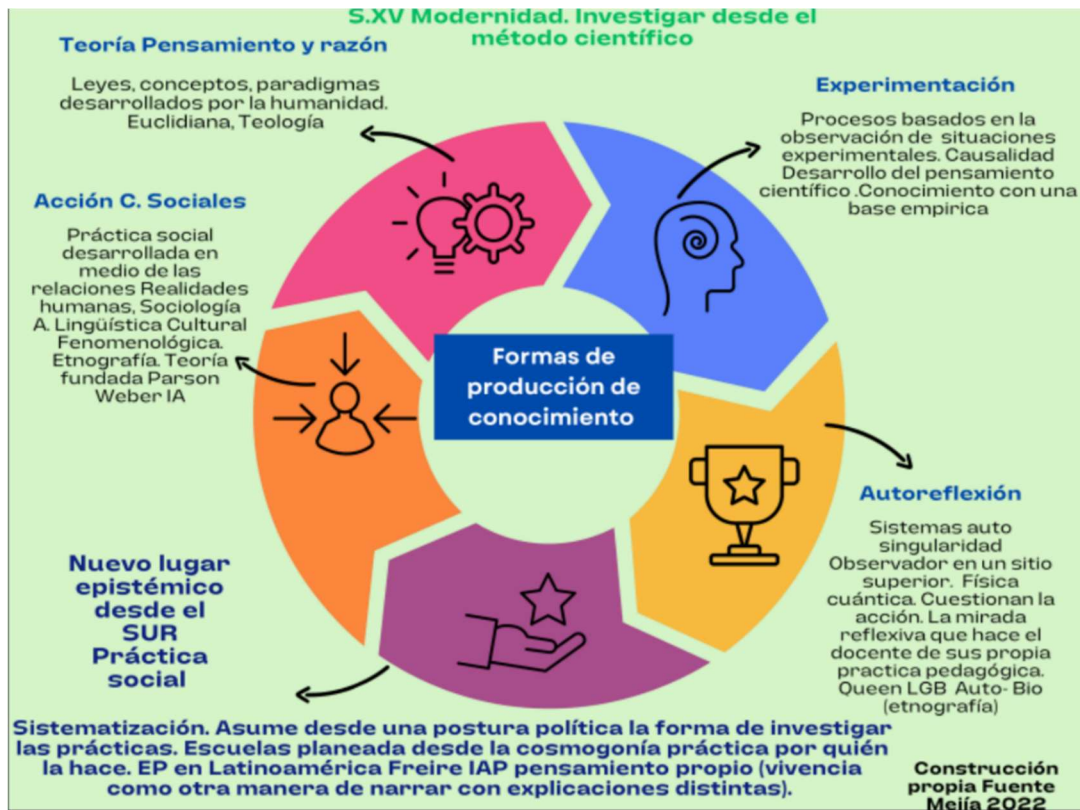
S.XV Modernidad. Investigar desde el método científico

Teoría Pensamiento y razón

Leyes, conceptos, paradigmas desarrollados por la humanidad. Euclidiana, Teología

Experimentación

Procesos basados en la observación de situaciones experimentales. Causalidad Desarrollo del pensamiento científico .Conocimiento con una base empirica

Acción C. Sociales

Práctica social desarrollada en medio de las relaciones Realidades humanas, Sociología A. Lingüística Cultural Fenomenológica. Etnografía. Teoría fundada Parson Weber IA

Formas de producción de conocimiento

Autoreflexión

Sistemas auto singularidad Observador en un sitio superior. Física cuántica. Cuestionan la acción. La mirada reflexiva que hace el docente de sus propia practica pedagógica. Queen LGB Auto- Bio (etnografía)

Nuevo lugar epistémico desde el SUR Práctica social

Sistematización. Asume desde una postura política la forma de investigar las prácticas. Escuelas planeada desde la cosmogonía práctica por quién la hace. EP en Latinoamérica Freire IAP pensamiento propio (vivencia como otra manera de narrar con explicaciones distintas).

Construcción propia Fuente Mejía 2022